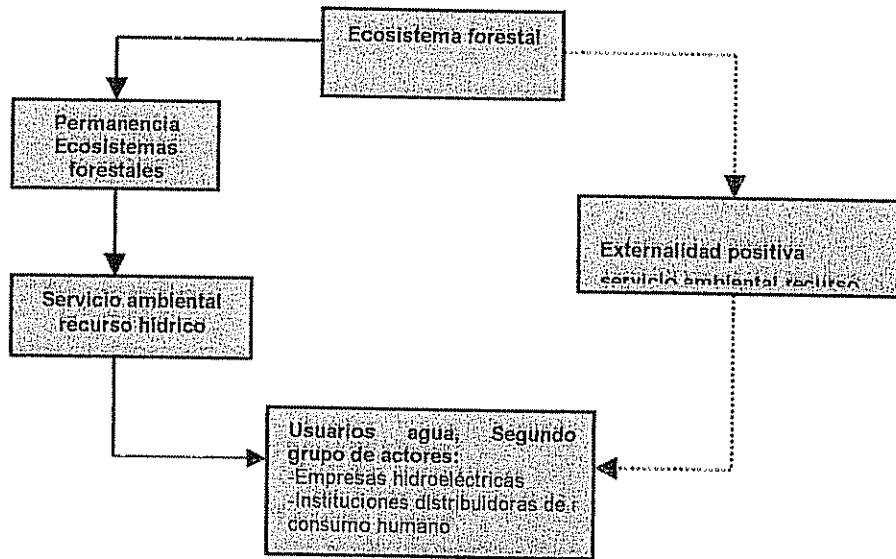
Ecosistema forestal

Permanencia Ecosistemas forestales

Servicio ambiental recurso hídrico

Externalidad positiva servicio ambiental recurso

Usuarios agua, Segundo grupo de actores:
-Empresas hidroeléctricas
-Instituciones distribuidoras de consumo humano